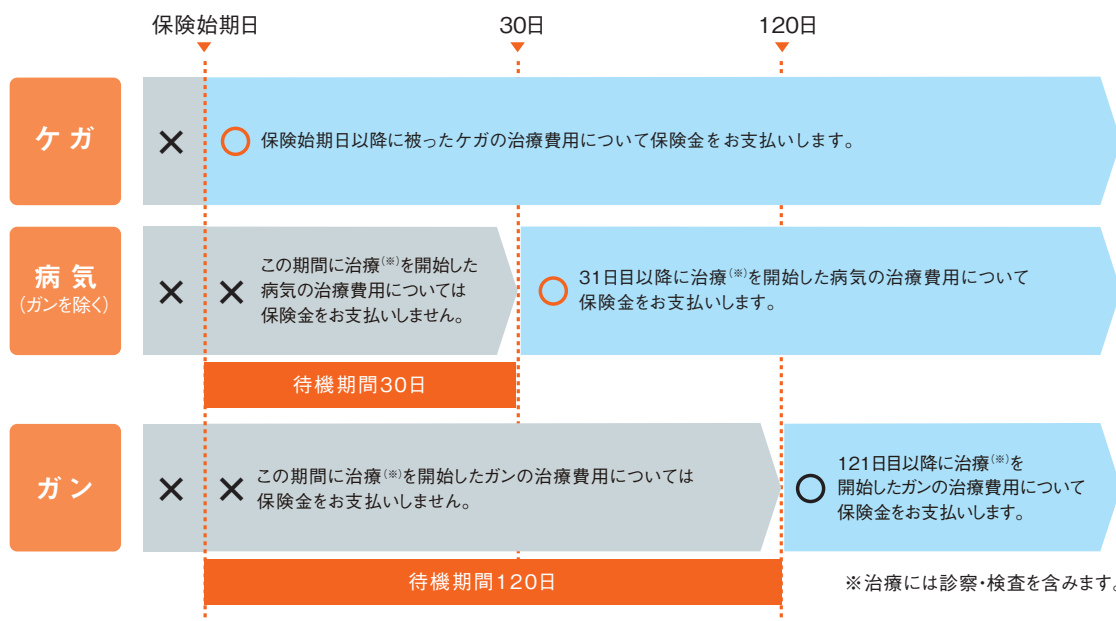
保険始期日
30日
120日

ケガ
×
○ 保険始期日以降に被ったケガの治療費用について保険金をお支払いします。

病気
（ガンを除く）
×
× この期間に治療$^{(※)}$を開始した病気の治療費用については保険金をお支払いしません。
○ 31日目以降に治療$^{(※)}$を開始した病気の治療費用について保険金をお支払いします。

待機期間30日

ガン
×
× この期間に治療$^{(※)}$を開始したガンの治療費用については保険金をお支払いしません。
○ 121日目以降に治療$^{(※)}$を開始したガンの治療費用について保険金をお支払いします。

待機期間120日

※治療には診察・検査を含みます。